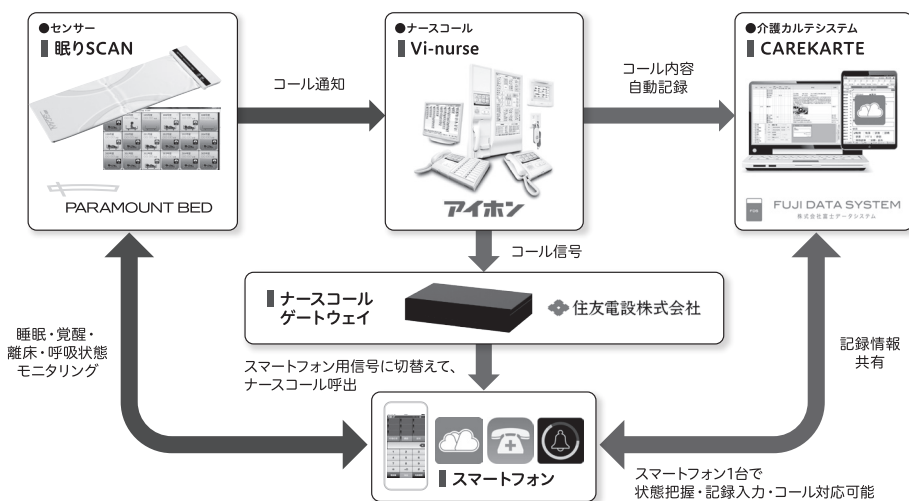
●センサー
眠りSCAN

PARAMOUNT BED

コール通知

●ナースコール
Vi-nurse

アイホン

コール内容
自動記録

●介護カルテシステム
CAREKARTE

FUJI DATA SYSTEM
株式会社富士データシステム

コール信号

ナースコール
ゲートウェイ

住友電設株式会社

睡眠・覚醒・
離床・呼吸状態
モニタリング

スマートフォン用信号に切替えて、
ナースコール呼出

記録情報
共有

スマートフォン

スマートフォン1台で
状態把握・記録入力・コール対応可能